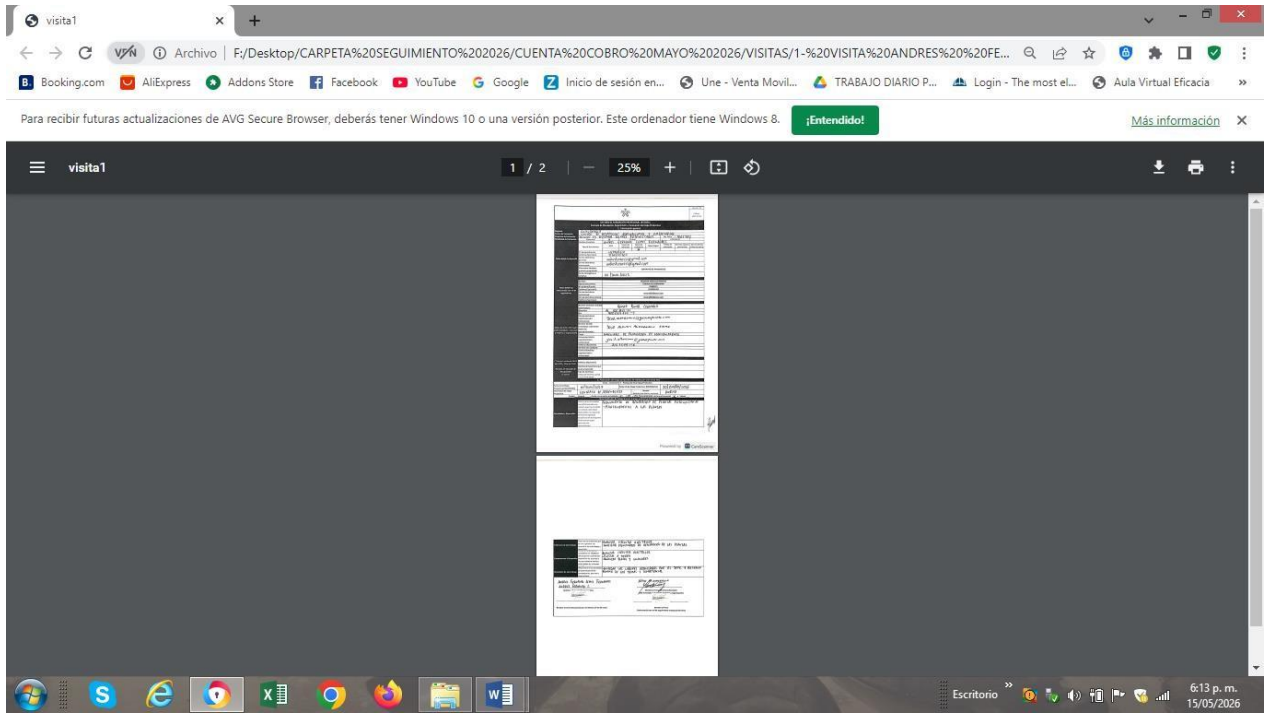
visita1

VPN Archivo | F:/Desktop/CARPETA%20SEGUIMIENTO%202026/CUENTA%20COBRO%20MAYO%202026/VISITAS/1-%20VISITA%20ANDRES%20%20FE...

Booking.com AliExpress Addons Store Facebook YouTube Google Inicio de sesión en... Une - Venta Movil... TRABAJO DIARIO P... Login - The most el... Aula Virtual Eficacia »

Para recibir futuras actualizaciones de AVG Secure Browser, deberás tener Windows 10 o una versión posterior. Este ordenador tiene Windows 8. ¡Entendido! Más información

visita1 1 / 2 25%

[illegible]

Escritorio 6:13 p. m. 15/05/2026